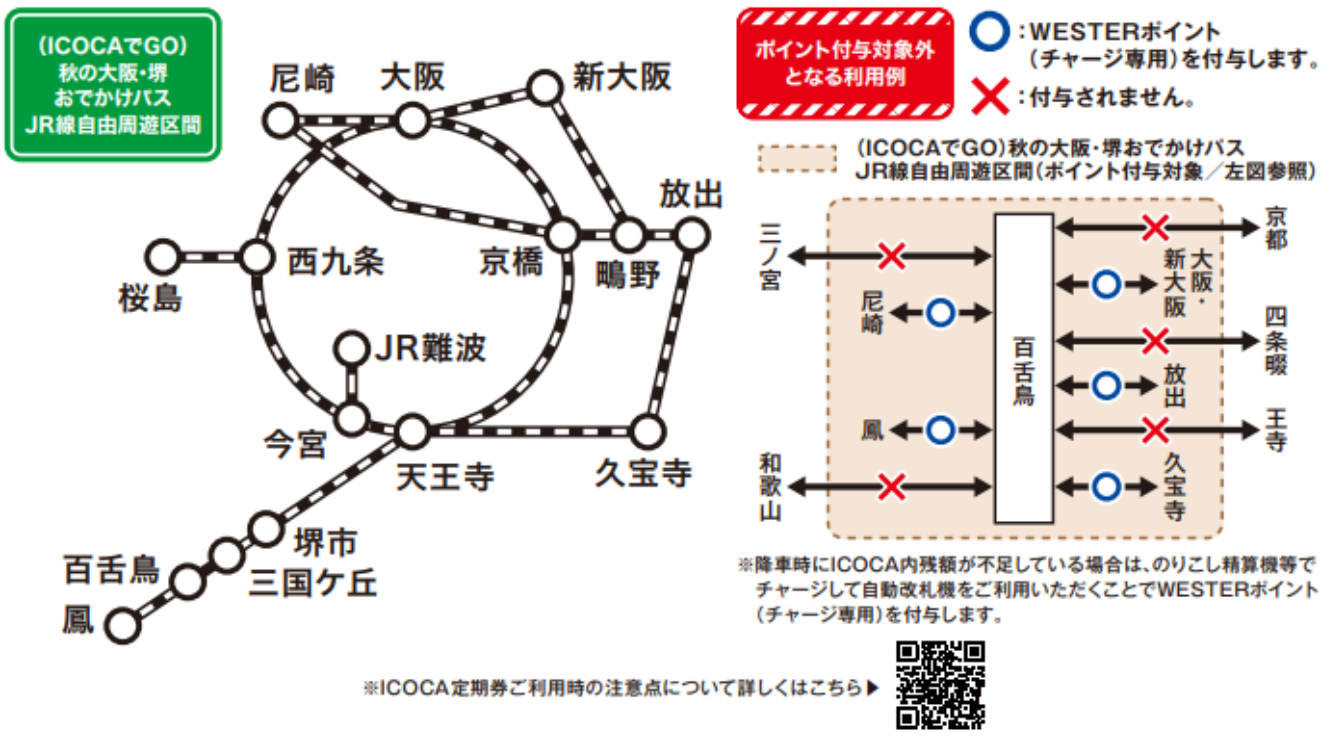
(ICOCAでGO)
秋の大阪・堺
おでかけパス
JR線自由周遊区間

尼崎
大阪
新大阪
放出
西九条
京橋
鴫野
桜島
JR難波
今宮
天王寺
久宝寺
堺市
三国ケ丘
百舌鳥
鳳

ポイント付与対象外となる利用例

○：WESTERポイント（チャージ専用）を付与します。
×：付与されません。

(ICOCAでGO)秋の大阪・堺おでかけパス JR線自由周遊区間（ポイント付与対象／左図参照）

三ノ宮
尼崎
鳳
和歌山
百舌鳥
京都
大阪・新大阪
四条畷
放出
王寺
久宝寺

※降車時にICOCA内残額が不足している場合は、のりこし精算機等でチャージして自動改札機をご利用いただくことでWESTERポイント（チャージ専用）を付与します。

※ICOCA定期券ご利用時の注意点について詳しくはこちら▶